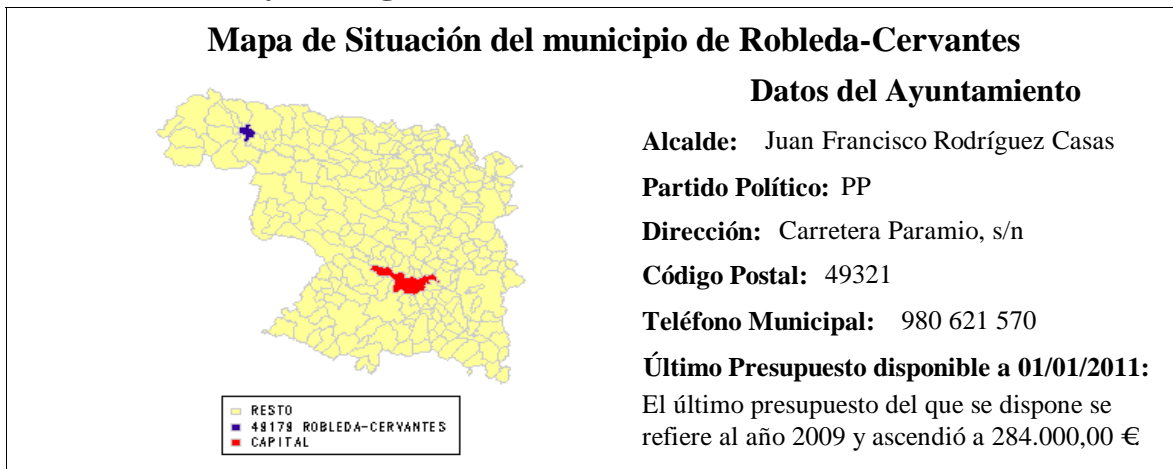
Mapa de Situación del municipio de Robleda-Cervantes

RESTO
49179 ROBLEDA-CERVANTES
CAPITAL

Datos del Ayuntamiento

Alcalde: Juan Francisco Rodríguez Casas

Partido Político: PP

Dirección: Carretera Paramio, s/n

Código Postal: 49321

Teléfono Municipal: 980 621 570

Último Presupuesto disponible a 01/01/2011:

El último presupuesto del que se dispone se refiere al año 2009 y ascendió a 284.000,00 €